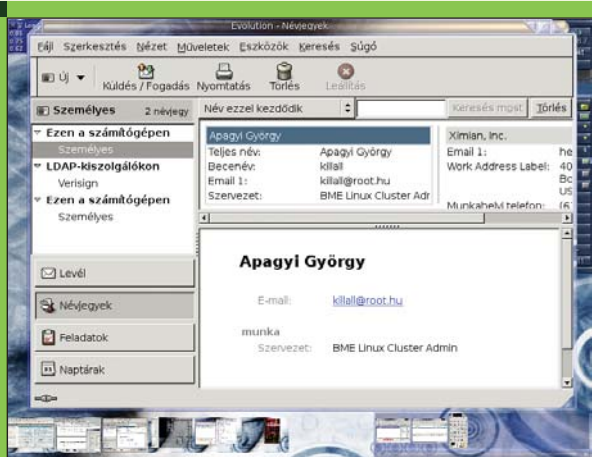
Evolution - Névjegyek

Fájl Szerkesztés Nézet Műveletek Eszközök Keresés Súgó

Új Küldés / Fogadás Nyomtatás Törlés Leállítás

Személyes 2 névjegy

Ezen a számítógépen
Személyes
LDAP-kiszolgálókon
Verisign
Ezen a számítógépen
Személyes

Név ezzel kezdődik Keresés most Törlés

Apagyi György
Teljes név: Apagyi György
Becenév: killall
Email 1: killall@root.hu
Szervezet: BME Linux Cluster Adr

Ximian, Inc.
Email 1: he
Work Address Label: 40 Bo US
Munkahelyi telefon: (6

Apagyi György

E-mail: killall@root.hu

munka
Szervezet: BME Linux Cluster Admin

Levél
Névjegyek
Feladatok
Naptárak